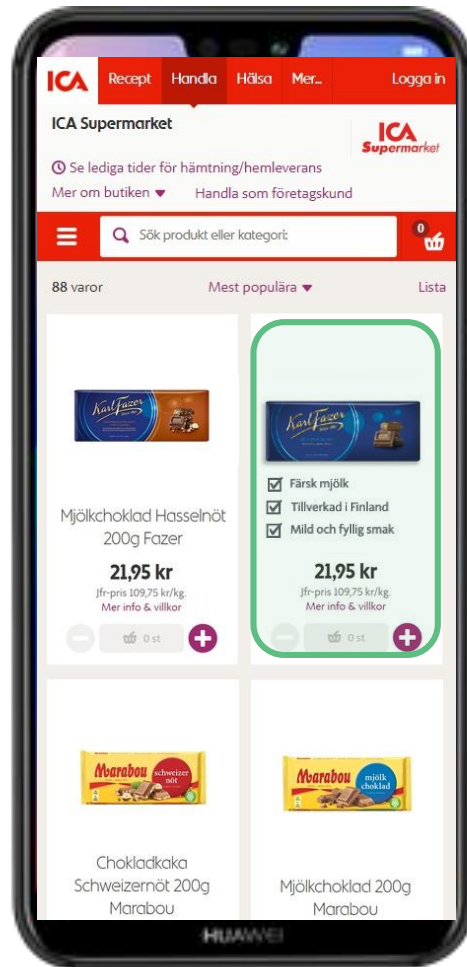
ICA Recept Handla Hälsa Mer... Logga in

ICA Supermarket

ICA Supermarket

Se lediga tider för hämtning/hemleverans

Mer om butiken ▾ Handla som företagskund

Sök produkt eller kategori:

0

88 varor Mest populära ▾ Lista

Karl Fazer

Mjölkchoklad Hasselnöt 200g Fazer

21,95 kr

Jfr-pris 109,75 kr/kg.

Mer info & villkor

0 st

Karl Fazer

Färsk mjölk

Tillverkad i Finland

Mild och fyllig smak

21,95 kr

Jfr-pris 109,75 kr/kg.

Mer info & villkor

0 st

Marabou schweizer nöt

Chokladkaka Schweizernöt 200g Marabou

Marabou mjölk choklad

Mjölkchoklad 200g Marabou

HUAWEI